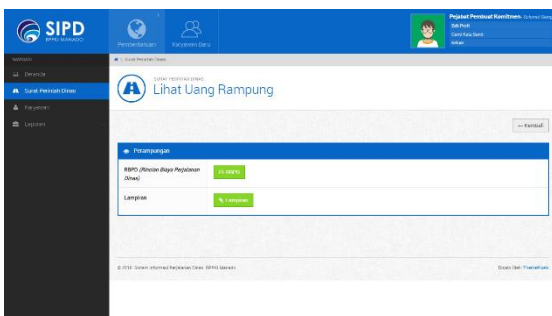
SIPD
BPPD MANADO

Pemberitahuan
Karyawan Baru

Pejabat Pembuat Komitmen
Edit Profil
Ganti Kata Sandi
Keluar

NAVIGASI
Beranda
Surat Perintah Dinas
Karyawan
Laporan

Surat Perintah Dinas

SURAT PERINTAH DINAS
Lihat Uang Rampung

← Kembali

Perampungan

| RBPD (Rincian Biaya Perjalanan Dinas) | Lt. RBPD |
|---|---|
| Lampiran | Lampiran |

© 2018 · Sistem Informasi Perjalanan Dinas · BPPD Manado

Dibuat Oleh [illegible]